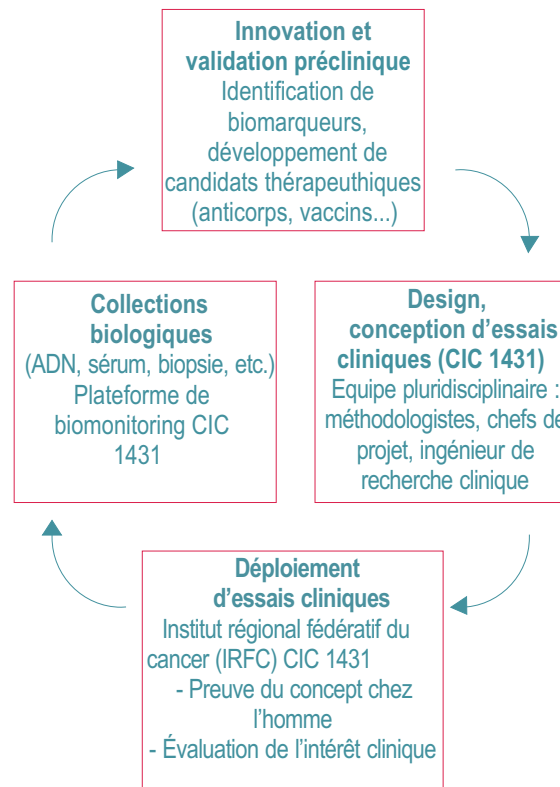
Innovation et validation préclinique
Identification de biomarqueurs, développement de candidats thérapeuthiques (anticorps, vaccins...)

Design, conception d’essais cliniques (CIC 1431)
Equipe pluridisciplinaire : méthodologistes, chefs de projet, ingénieur de recherche clinique

Déploiement d’essais cliniques
Institut régional fédératif du cancer (IRFC) CIC 1431
- Preuve du concept chez l’homme
- Évaluation de l’intérêt clinique

Collections biologiques
(ADN, sérum, biopsie, etc.)
Plateforme de biomonitoring CIC 1431